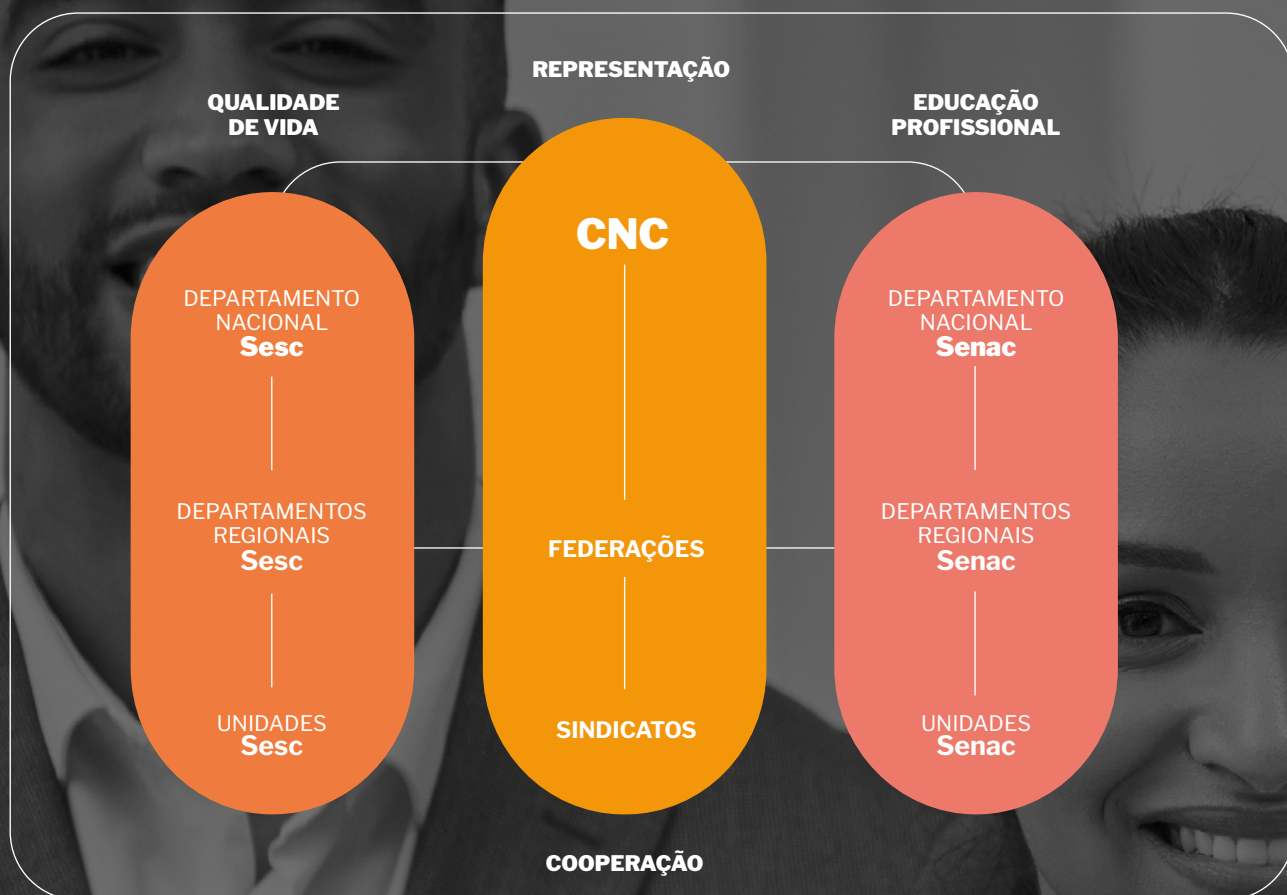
REPRESENTAÇÃO

QUALIDADE DE VIDA

EDUCAÇÃO PROFISSIONAL

DEPARTAMENTO NACIONAL
Sesc

DEPARTAMENTOS REGIONAIS
Sesc

UNIDADES
Sesc

CNC

FEDERAÇÕES

SINDICATOS

DEPARTAMENTO NACIONAL
Senac

DEPARTAMENTOS REGIONAIS
Senac

UNIDADES
Senac

COOPERAÇÃO